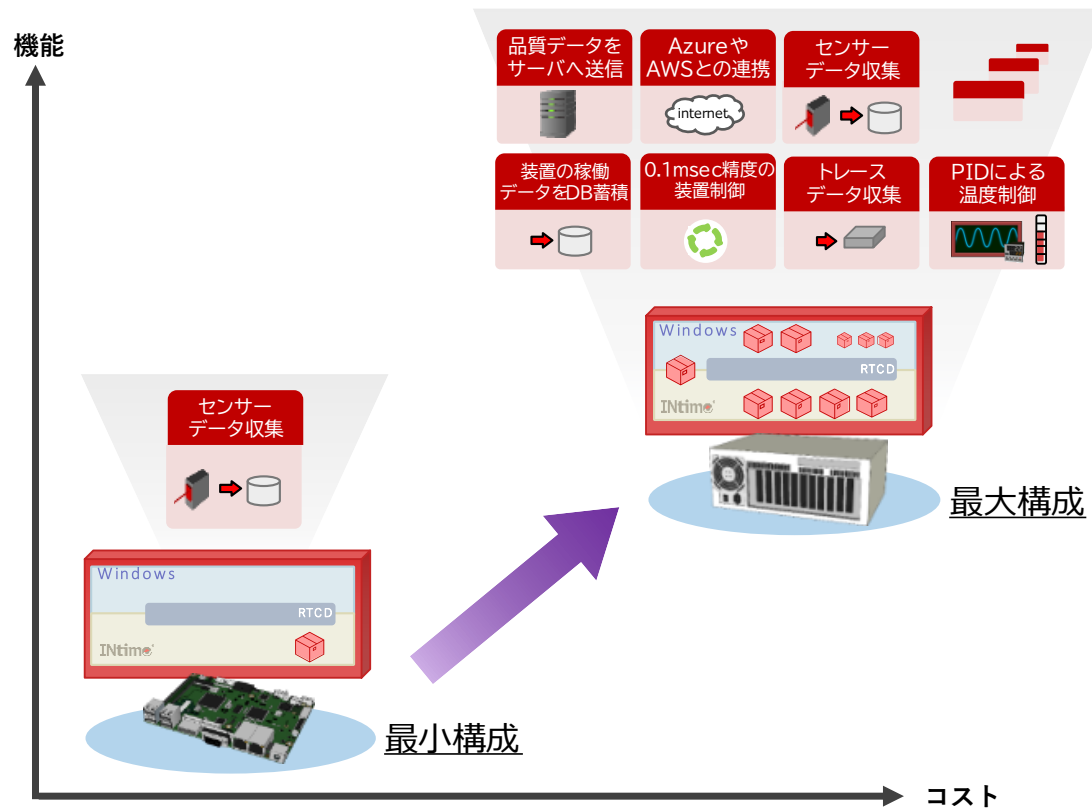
機能

品質データをサーバへ送信

Azureや AWSとの連携

internet

センサーデータ収集

装置の稼働データをDB蓄積

0.1msec精度の装置制御

トレースデータ収集

PIDによる温度制御

Windows

RTCD

INtime

最大構成

センサーデータ収集

Windows

RTCD

INtime

最小構成

コスト